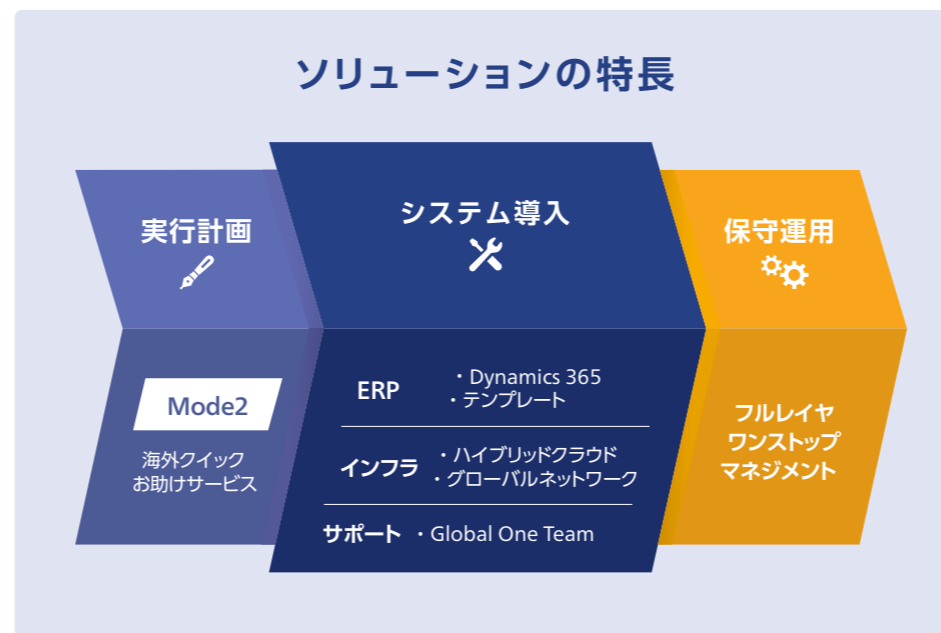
ソリューションの特長

実行計画

Mode2

海外クイック
お助けサービス

システム導入

ERP ・Dynamics 365
・テンプレート

インフラ ・ハイブリッドクラウド
・グローバルネットワーク

サポート ・Global One Team

保守運用

フルレイヤ
ワンストップ
マネジメント